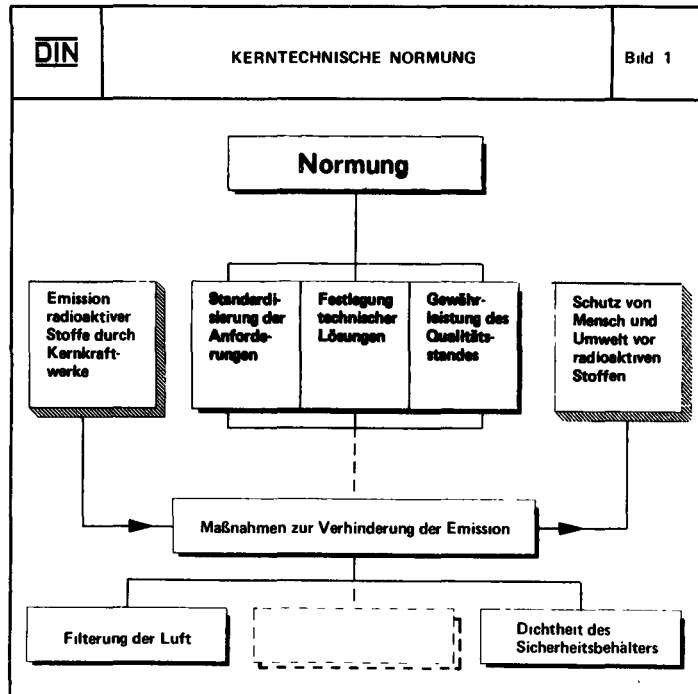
DIN

KERNTECHNISCHE NORMUNG

Bild 1

Normung

Emission radioaktiver Stoffe durch Kernkraftwerke

Standardisierung der Anforderungen

Festlegung technischer Lösungen

Gewährleistung des Qualitätsstandes

Schutz von Mensch und Umwelt vor radioaktiven Stoffen

Maßnahmen zur Verhinderung der Emission

Filterung der Luft

Dichtheit des Sicherheitsbehälters